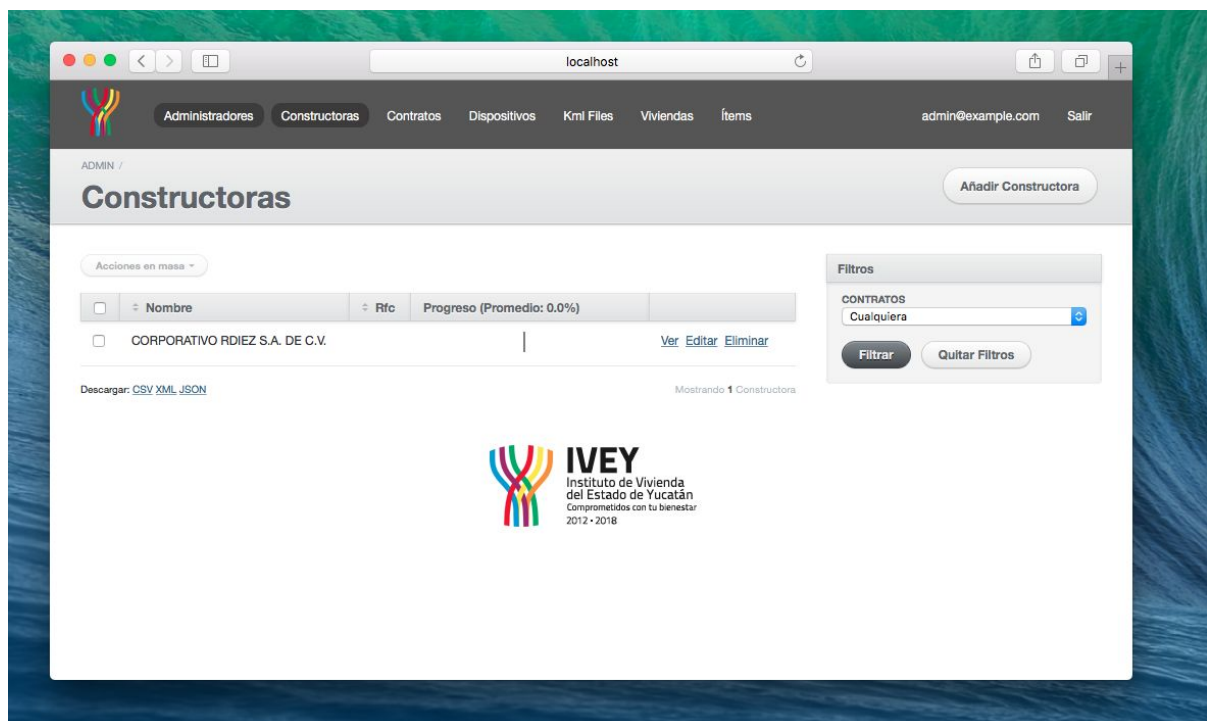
localhost

Administradores Constructoras Contratos Dispositivos Kml Files Viviendas Ítems admin@example.com Salir

ADMIN /

Constructoras

Añadir Constructora

Acciones en masa

| | Nombre | Rfc | Progreso (Promedio: 0.0%) | |
|---|---|---|---|---|
| | CORPORATIVO RDIEZ S.A. DE C.V. | | | Ver Editar Eliminar |

Descargar: CSV XML JSON

Mostrando 1 Constructora

Filtros

CONTRATOS
Cualquiera

Filtrar Quitar Filtros

IVEY
Instituto de Vivienda del Estado de Yucatán
Comprometidos con tu bienestar
2012 • 2018